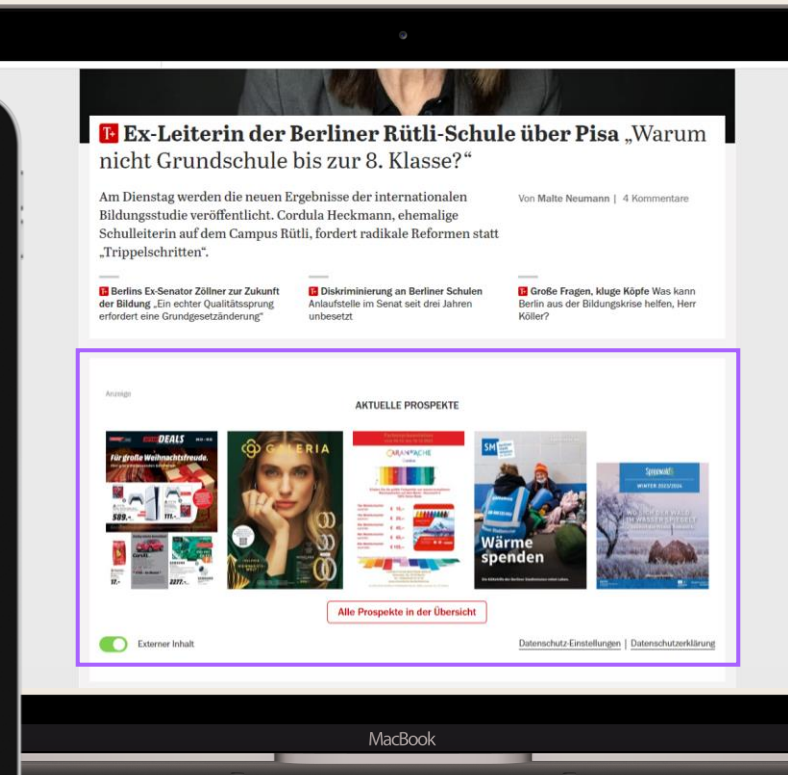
T+ Ex-Leiterin der Berliner Rütli-Schule über Pisa „Warum nicht Grundschule bis zur 8. Klasse?“

Am Dienstag werden die neuen Ergebnisse der internationalen Bildungsstudie veröffentlicht. Cordula Heckmann, ehemalige Schulleiterin auf dem Campus Rütli, fordert radikale Reformen statt „Trippelschritten“.

Von Malte Neumann | 4 Kommentare

T+ Berlins Ex-Senator Zöllner zur Zukunft der Bildung „Ein echter Qualitätssprung erfordert eine Grundgesetzänderung“

T+ Diskriminierung an Berliner Schulen Anlaufstelle im Senat seit drei Jahren unbesetzt

T+ Große Fragen, kluge Köpfe Was kann Berlin aus der Bildungskrise helfen, Herr Köller?

Anzeige

AKTUELLE PROSPEKTE

DEALS

Für große Weihnachtsfreude.

GALERIA

CARAN d'ACHE

SM

Wärme spenden

WINTER 2023/2024

Alle Prospekte in der Übersicht

Externer Inhalt

Datenschutz-Einstellungen | Datenschutzerklärung

MacBook